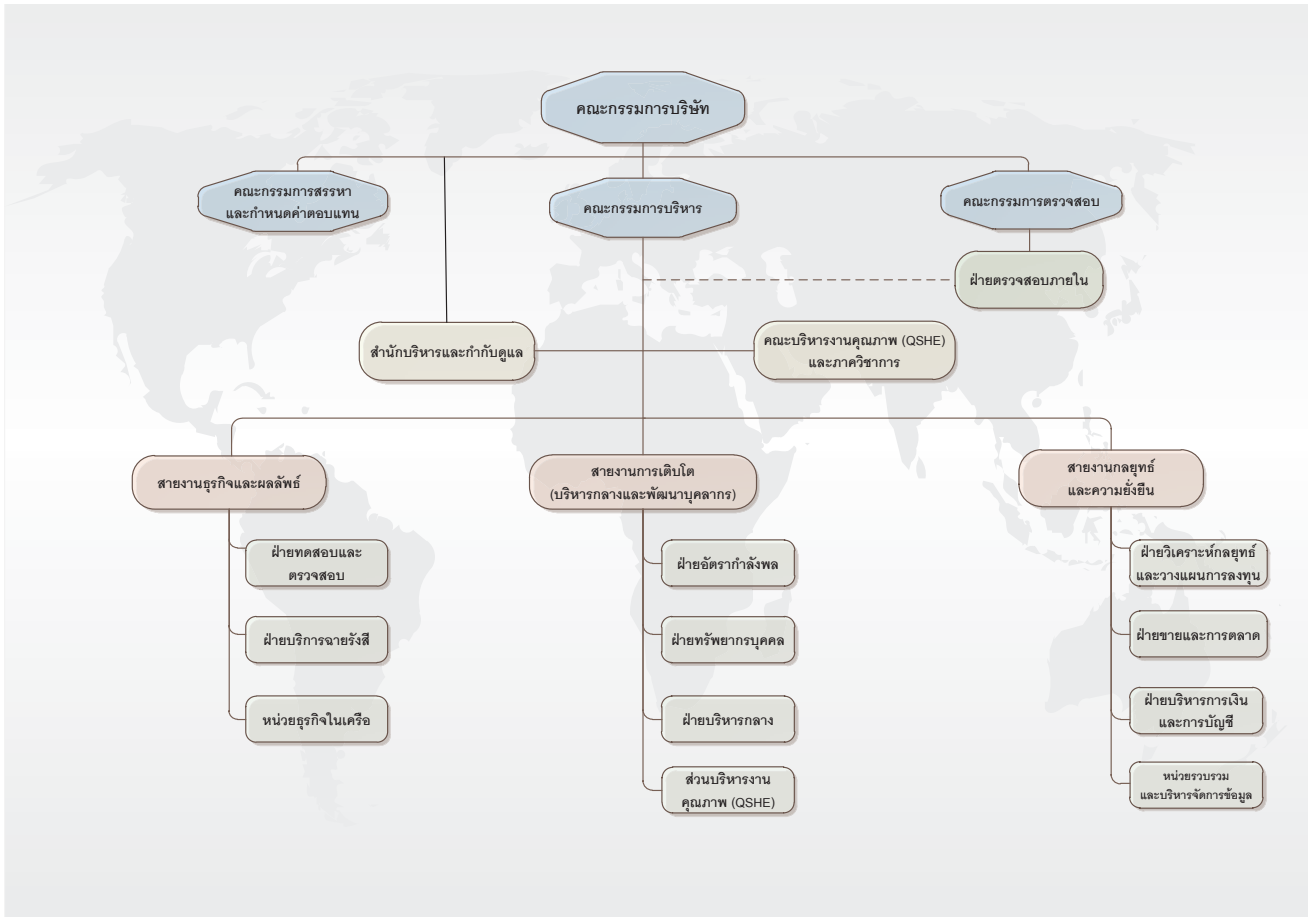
คณะกรรมการบริษัท

คณะกรรมการสรรหา และกำหนดค่าตอบแทน

คณะกรรมการบริหาร

คณะกรรมการตรวจสอบ

ฝ่ายตรวจสอบภายใน

สำนักบริหารและกำกับดูแล

คณะบริหารงานคุณภาพ (QSHE) และภาควิชาการ

สายงานธุรกิจและผลลัพธ์

ฝ่ายทดสอบและตรวจสอบ

ฝ่ายบริการฉายรังสี

หน่วยธุรกิจในเครือ

สายงานการเติบโต (บริหารกลางและพัฒนาบุคลากร)

ฝ่ายอัตรากำลังพล

ฝ่ายทรัพยากรบุคคล

ฝ่ายบริหารกลาง

ส่วนบริหารงานคุณภาพ (QSHE)

สายงานกลยุทธ์ และความยั่งยืน

ฝ่ายวิเคราะห์กลยุทธ์ และวางแผนการลงทุน

ฝ่ายขายและการตลาด

ฝ่ายบริหารการเงิน และการบัญชี

หน่วยรวบรวม และบริหารจัดการข้อมูล